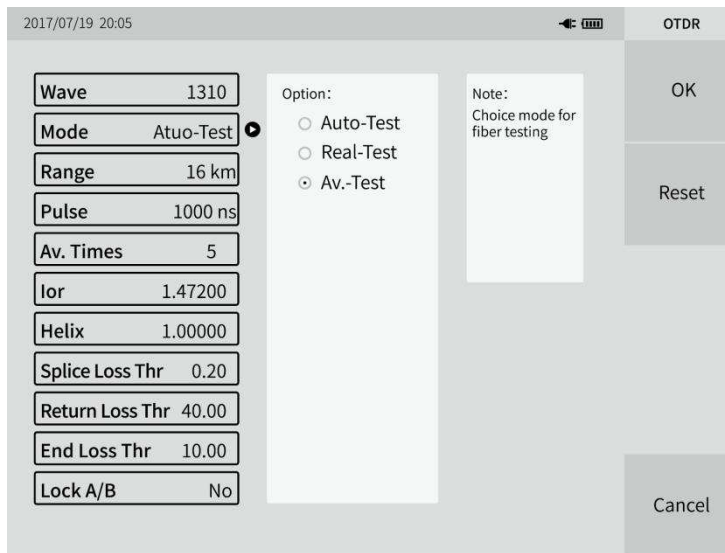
2017/07/19 20:05

OTDR

Wave 1310
Mode Atuo-Test
Range 16 km
Pulse 1000 ns
Av. Times 5
Ior 1.47200
Helix 1.00000
Splice Loss Thr 0.20
Return Loss Thr 40.00
End Loss Thr 10.00
Lock A/B No

Option:
Auto-Test
Real-Test
Av.-Test

Note:
Choice mode for fiber testing

OK

Reset

Cancel